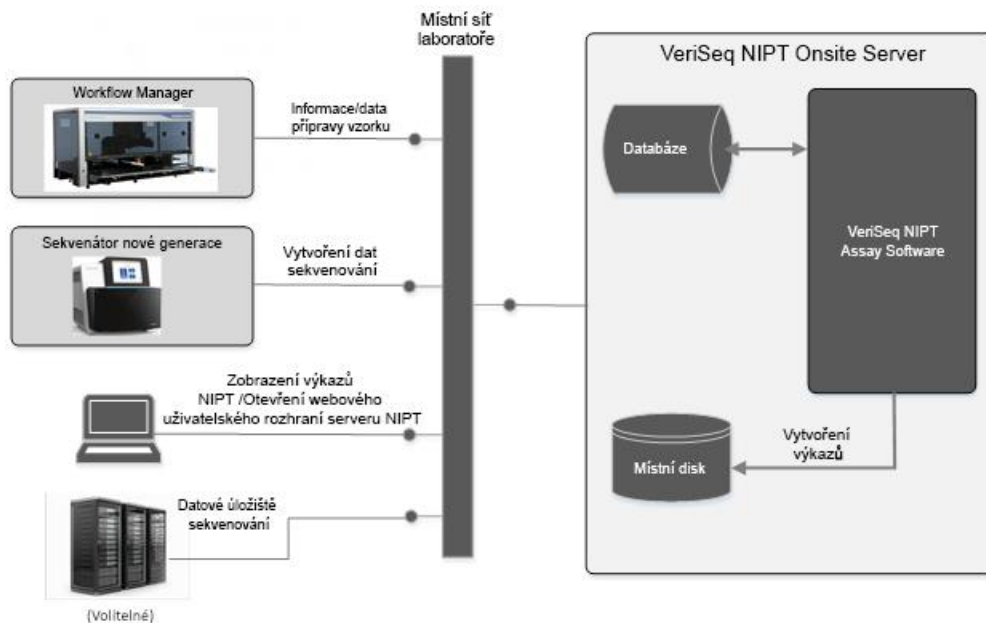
Místní síť laboratoře

VeriSeq NIPT Onsite Server

Workflow Manager

Informace/data přípravy vzorku

Databáze

VeriSeq NIPT Assay Software

Sekvenátor nové generace

Vytvoření dat sekvenování

Zobrazení výkazů NIPT /Otevření webového uživatelského rozhraní serveru NIPT

Vytvoření výkazů

Místní disk

Datové úložiště sekvenování

(Volitelné)